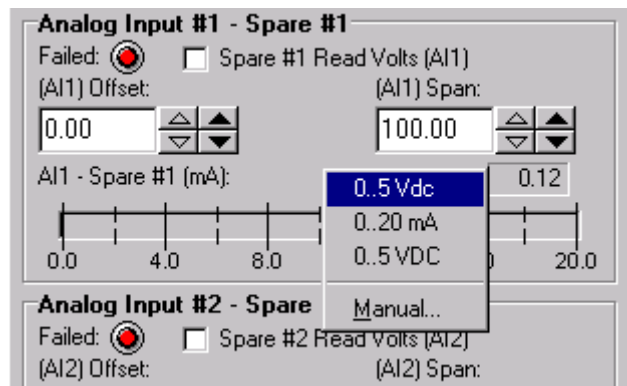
Analog Input #1 - Spare #1

Failed: Spare #1 Read Volts (AI1)

(AI1) Offset: (AI1) Span:

0.00 100.00

AI1 - Spare #1 (mA): 0.12

0..5 Vdc
0..20 mA
0..5 VDC
Manual...

0.0 4.0 8.0 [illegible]0 20.0

Analog Input #2 - Spare

Failed: Spare #2 Read Volts (AI2)

(AI2) Offset: (AI2) Span: